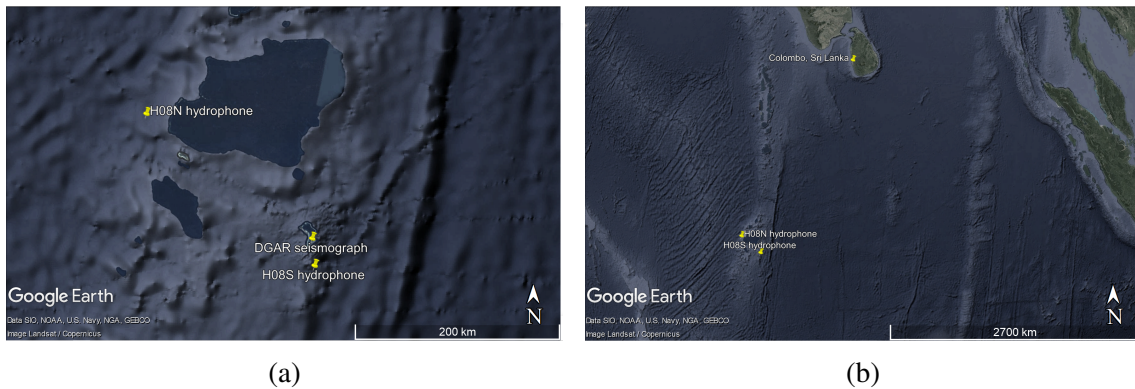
H08N hydrophone

DGAR seismograph

H08S hydrophone

Google Earth

Data SIO, NOAA, U.S. Navy, NGA, GEBCO
Image Landsat / Copernicus

N

200 km

(a)

Colombo, Sri Lanka

H08N hydrophone
H08S hydrophone

Google Earth

Data SIO, NOAA, U.S. Navy, NGA, GEBCO
Image Landsat / Copernicus

N

2700 km

(b)